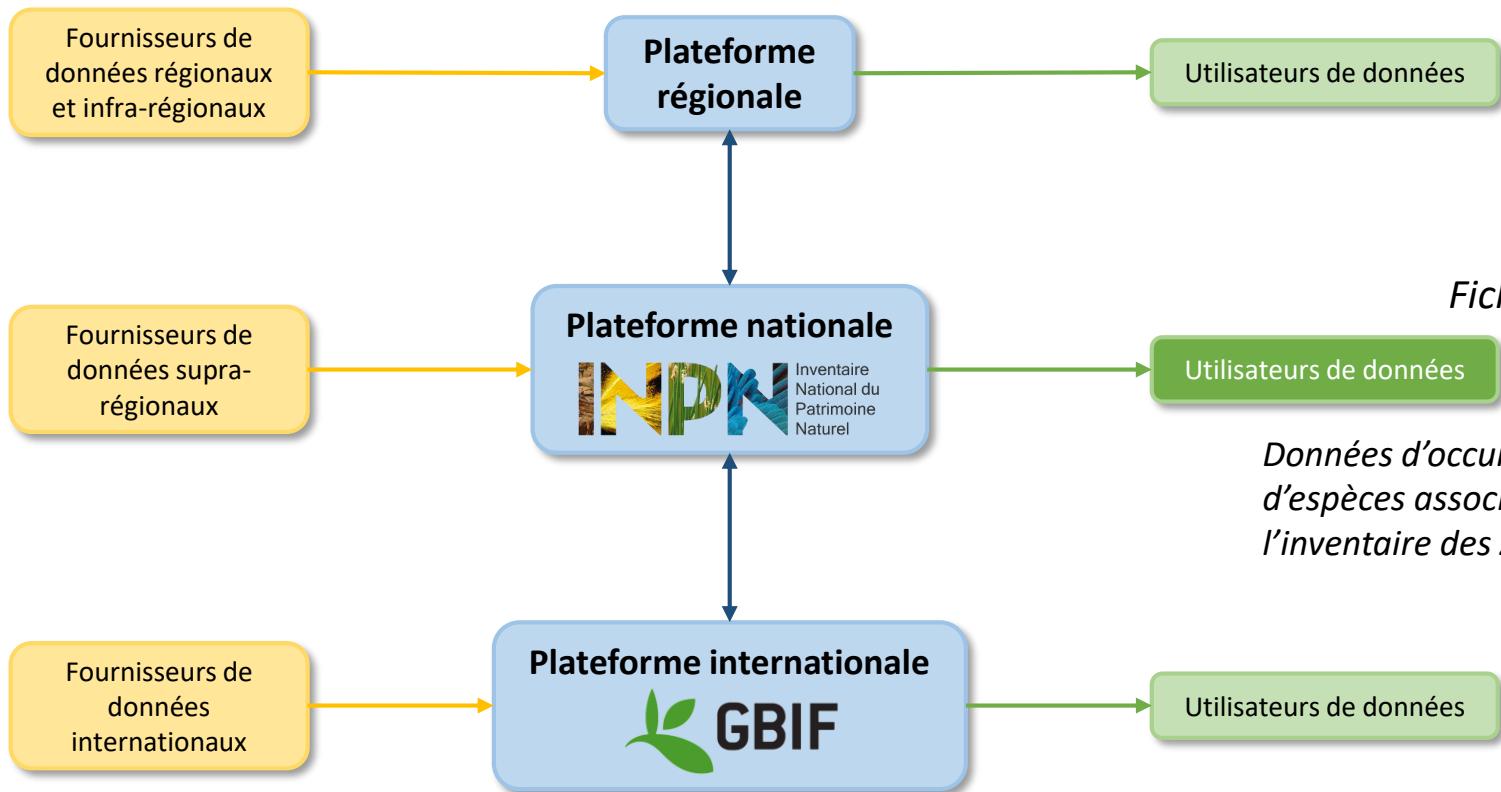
Fournisseurs de données régionaux et infra-régionaux

Plateforme régionale

Utilisateurs de données

Fournisseurs de données supra-régionaux

Plateforme nationale

INPN Inventaire National du Patrimoine Naturel

Utilisateurs de données

Fic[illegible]

Données d'occu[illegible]
d'espèces assoc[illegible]
l'inventaire des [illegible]

Fournisseurs de données internationaux

Plateforme internationale

GBIF

Utilisateurs de données